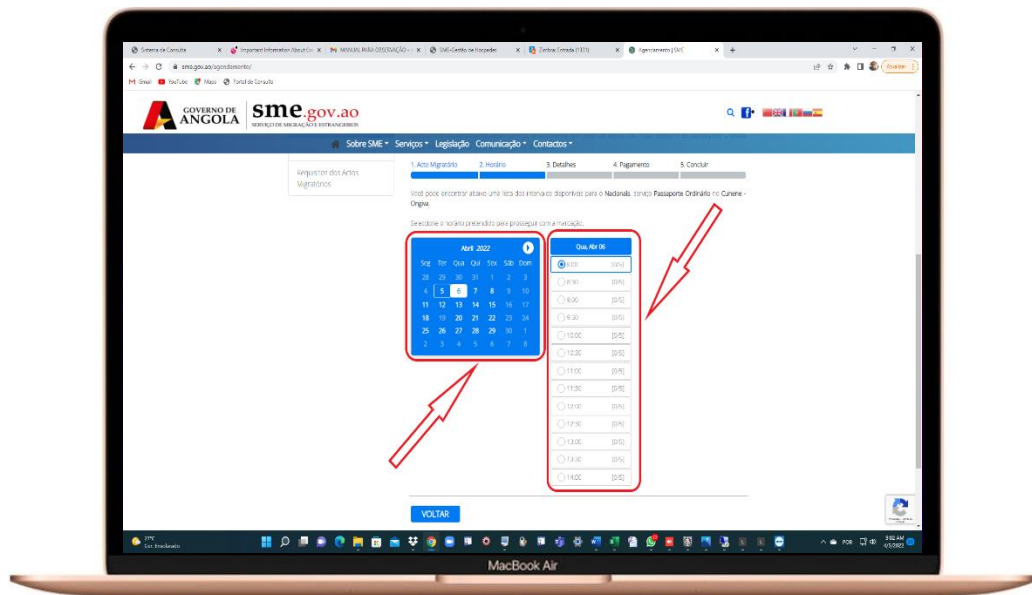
Sistema de Consulta | Important Information About Co | MANUAL PARA OBSERVAÇÃO | SME-Gestão de Inscrições | Zimbra: Entrada (1331) | Agendamento | SME

sme.gov.ao/agendamento/

Gmail YouTube Maps Portal de Consulta

GOVERNO DE ANGOLA

sme.gov.ao
SERVIÇO DE MIGRAÇÃO E ESTRANGEIROS

Sobre SME Serviços Legislação Comunicação Contactos

Requisitos dos Actos Migratórios

1. Acto Migratório 2. Horário 3. Detalhes 4. Pagamento 5. Concluir

Você pode encontrar abaixo uma lista dos intervalos disponíveis para o Nacionais, serviço Passaporte Ordinário no Cunene - Ongiva.

Seleccione o horário preferido para prosseguir com a marcação.

Abril 2022

| Seg | Ter | Qua | Qui | Sex | Sáb | Dom |
|---|---|---|---|---|---|---|
| 28 | 29 | 30 | 31 | 1 | 2 | 3 |
| 4 | 5 | 6 | 7 | 8 | 9 | 10 |
| 11 | 12 | 13 | 14 | 15 | 16 | 17 |
| 18 | 19 | 20 | 21 | 22 | 23 | 24 |
| 25 | 26 | 27 | 28 | 29 | 30 | 1 |
| 2 | 3 | 4 | 5 | 6 | 7 | 8 |

Qua, Abr 06

| | |
|---|---|
| 8:00 | (0/5) |
| 8:30 | (0/5) |
| 9:00 | (0/5) |
| 9:30 | (0/5) |
| 10:00 | (0/5) |
| 10:30 | (0/5) |
| 11:00 | (0/5) |
| 11:30 | (0/5) |
| 12:00 | (0/5) |
| 12:30 | (0/5) |
| 13:00 | (0/5) |
| 13:30 | (0/5) |
| 14:00 | (0/5) |

VOLTAR

MacBook Air